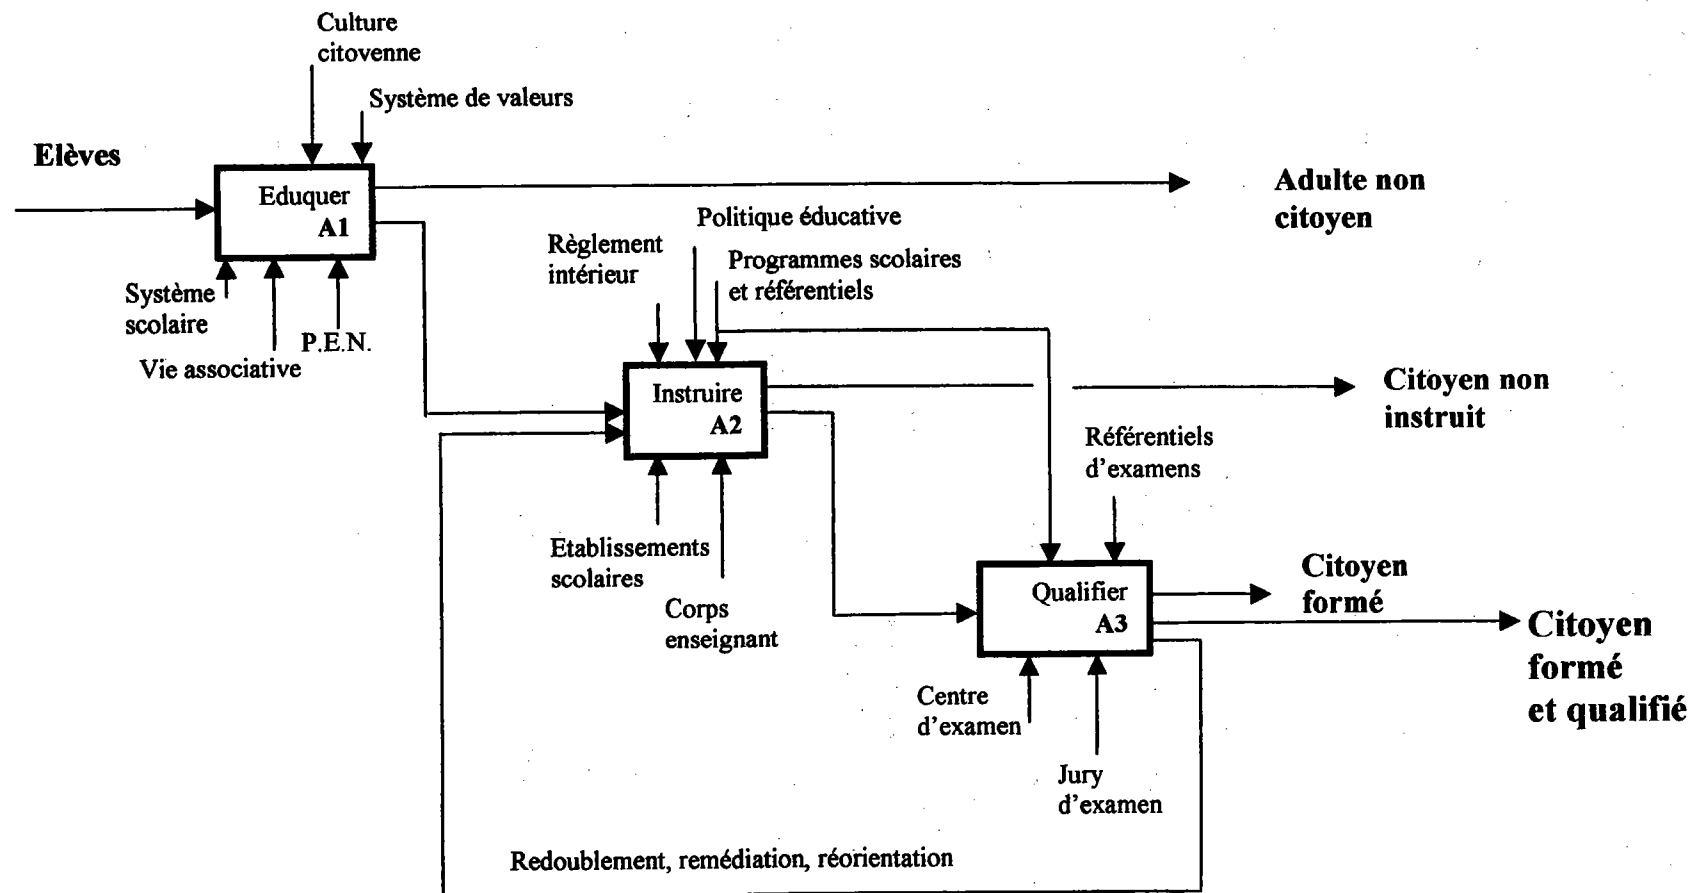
Culture citoyenne

Système de valeurs

Elèves

Eduquer
A1

Adulte non citoyen

Système scolaire

Vie associative

P.E.N.

Politique éducative

Règlement intérieur

Programmes scolaires et référentiels

Instruire
A2

Citoyen non instruit

Référentiels d'examens

Etablissements scolaires

Corps enseignant

Qualifier
A3

Citoyen formé

Citoyen formé et qualifié

Centre d'examen

Jury d'examen

Redoublement, remédiation, réorientation